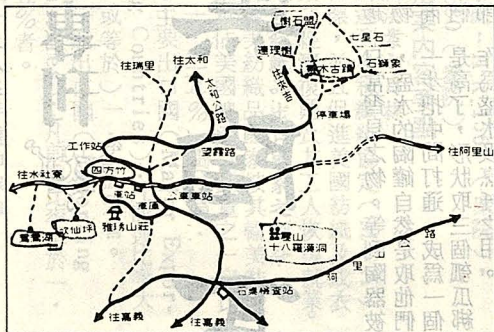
樹石盟
七星石
還理樹
神木古蹟
石猴象
往瑞里
往太和
太和公路
往來吉
停車場
工作站
望霧路
往阿里山
往水社寮
四方竹
車站
二萬平車站
警區
阿里山賓館
姊妹潭
鹿林
十八羅漢洞
受鎮宮
往嘉義
往嘉義
往嘉義
石棹檢查站